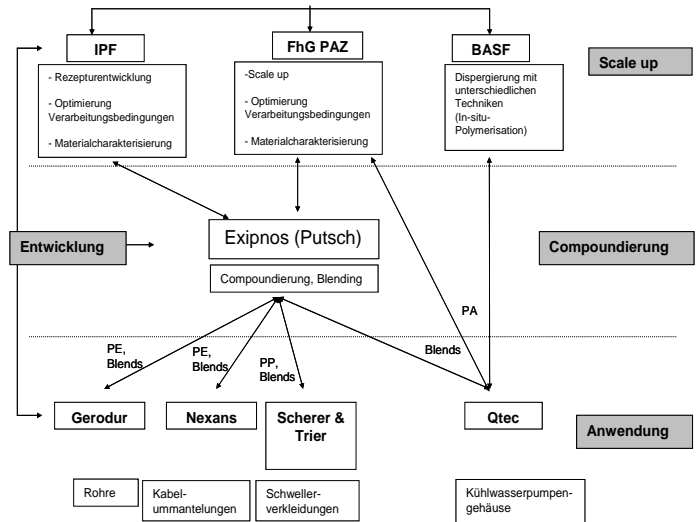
IPF

- Rezepturentwicklung

- Optimierung Verarbeitungsbedingungen

- Materialcharakterisierung

FhG PAZ

-Scale up

- Optimierung Verarbeitungsbedingungen

- Materialcharakterisierung

BASF

Dispergierung mit unterschiedlichen Techniken (In-situ-Polymerisation)

Scale up

Entwicklung

Exipnos (Putsch)

Compoundierung, Blending

Compoundierung

PA

PE, Blends

PE, Blends

PP, Blends

Blends

Gerodur

Nexans

Scherer & Trier

Qtec

Anwendung

Rohre

Kabelummantelungen

Schwellerverkleidungen

Kühlwasserpumpengehäuse